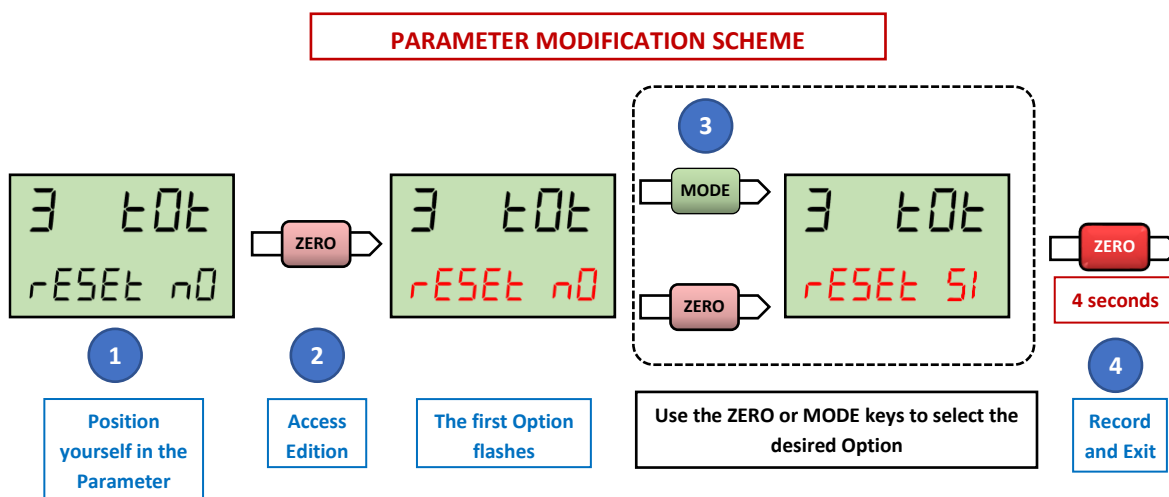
PARAMETER MODIFICATION SCHEME

3 tOt
rESEt nO

1

Position yourself in the Parameter

ZERO

2

Access Edition

3 tOt
rESEt nO

The first Option flashes

3

MODE

ZERO

3 tOt
rESEt SI

Use the ZERO or MODE keys to select the desired Option

ZERO

4 seconds

4

Record and Exit